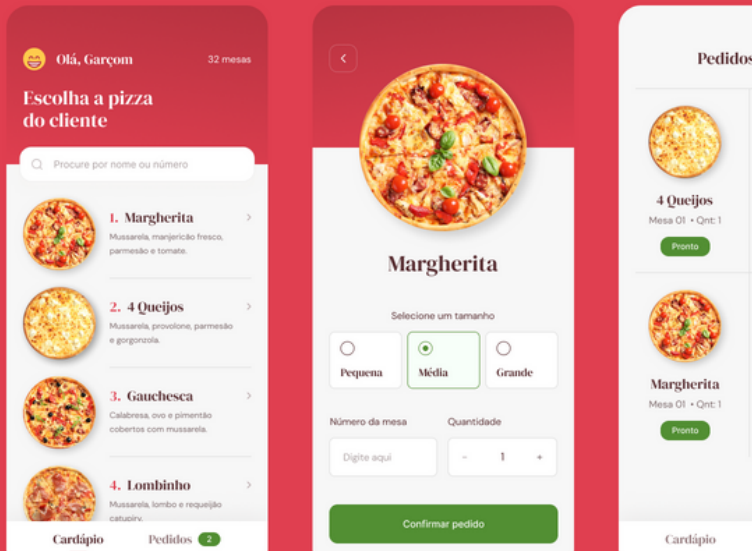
Olá, Garçom

32 mesas

Escolha a pizza do cliente

Procure por nome ou número

1. Margherita

Mussarela, manjericão fresco, parmesão e tomate.

2. 4 Queijos

Mussarela, provolone, parmesão e gorgonzola.

3. Gauchesca

Calabresa, ovo e pimentão cobertos com mussarela.

4. Lombinho

Mussarela, lombo e requeijão catupiry.

Cardápio

Pedidos 2

<

Margherita

Selecione um tamanho

Pequena

Média

Grande

Número da mesa

Digite aqui

Quantidade

- 1 +

Confirmar pedido

Pedidos

4 Queijos

Mesa 01 • Qnt: 1

Pronto

Margherita

Mesa 01 • Qnt: 1

Pronto

Cardápio